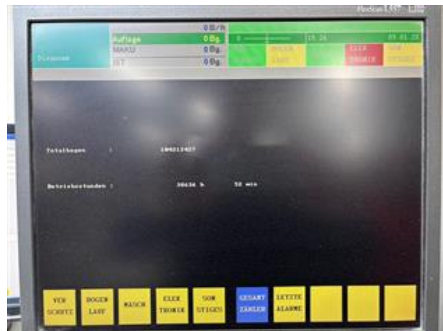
Medion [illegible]

0B/h

Diagnose

Auflage 0Bg

MAKU 0Bg

IST 0Bg

0

15 26

09 01 25

BOGEN LAUF

ELEK TRONIK

SON STIGES

Totalbogen : 104011487

Betriebsstunden : 30636 h 52 min

VER SCHIED

BOGEN LAUF

WASCH

ELEK TRONIK

SON STIGES

GESAMT ZAEHLER

LETZTE ALARME